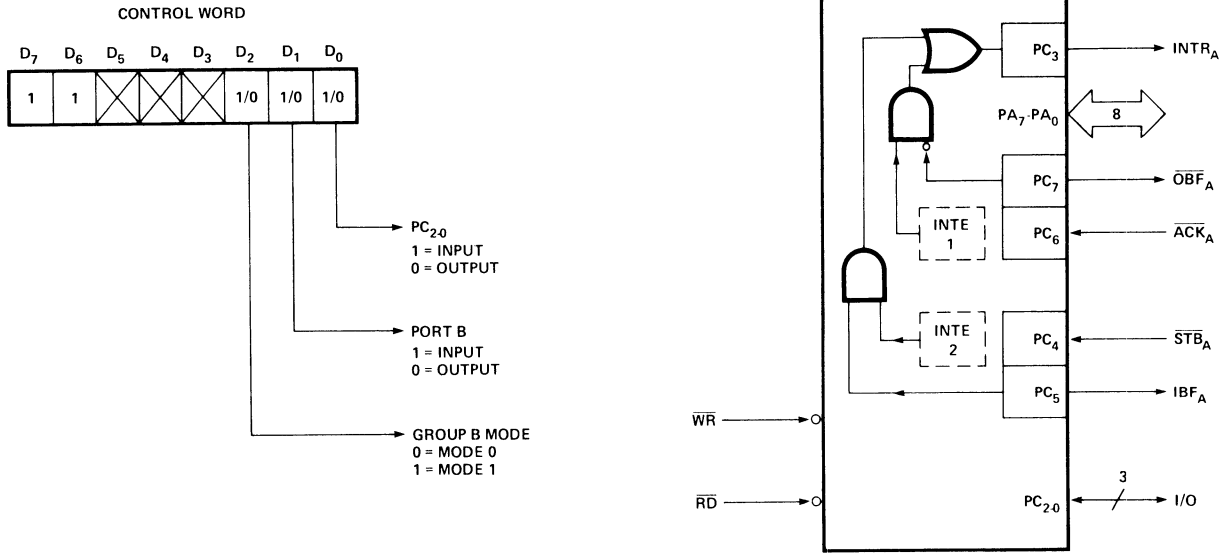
CONTROL WORD

| $D_7$ | $D_6$ | $D_5$ | $D_4$ | $D_3$ | $D_2$ | $D_1$ | $D_0$ |
|---|---|---|---|---|---|---|---|
| 1 | 1 | | | | 1/0 | 1/0 | 1/0 |

$PC_{2\text{-}0}$
1 = INPUT
0 = OUTPUT

PORT B
1 = INPUT
0 = OUTPUT

GROUP B MODE
0 = MODE 0
1 = MODE 1

$PC_3$ $INTR_A$

$PA_7\text{-}PA_0$ 8

$PC_7$ $\overline{OBF}_A$

INTE 1

$PC_6$ $\overline{ACK}_A$

INTE 2

$PC_4$ $\overline{STB}_A$

$PC_5$ $IBF_A$

$\overline{WR}$

$\overline{RD}$

3

$PC_{2\text{-}0}$ I/O